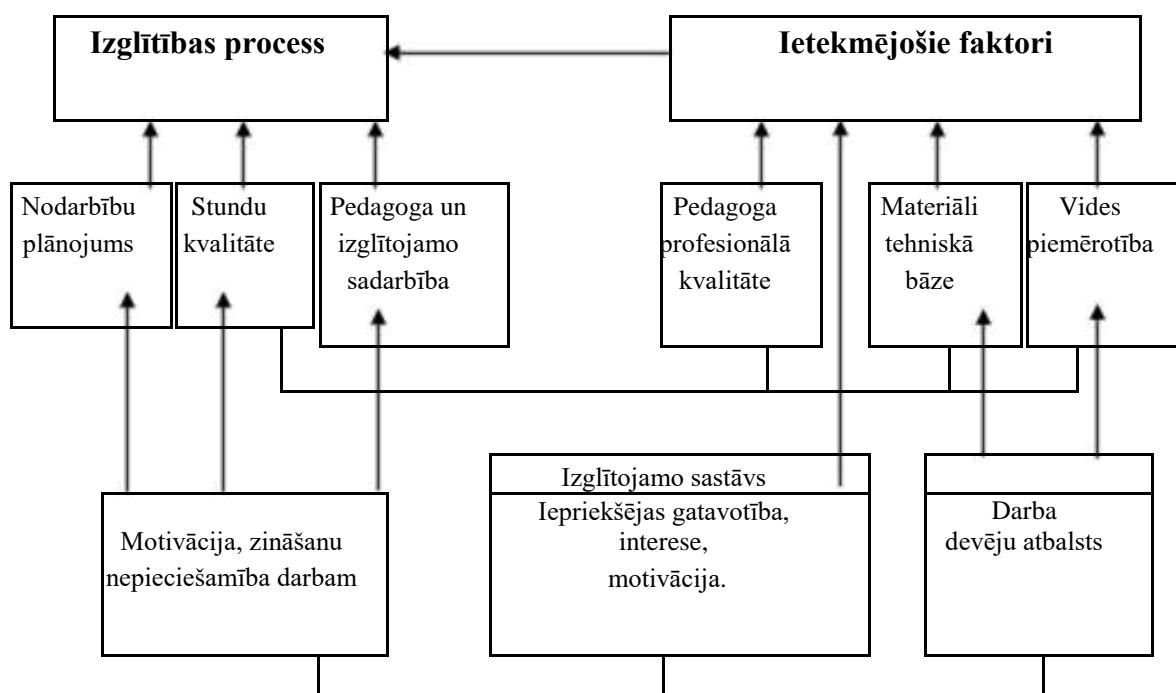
Izglītības process

Ietekmējošie faktori

Nodarbību plānojums

Stundu kvalitāte

Pedagoga un izglītojamo sadarbība

Pedagoga profesionālā kvalitāte

Materiāli tehniskā bāze

Vides piemērotība

Motivācija, zināšanu nepieciešamība darbam

Izglītojamo sastāvs

Iepriekšējas gatavotība, interese, motivācija.

Darba devēju atbalsts